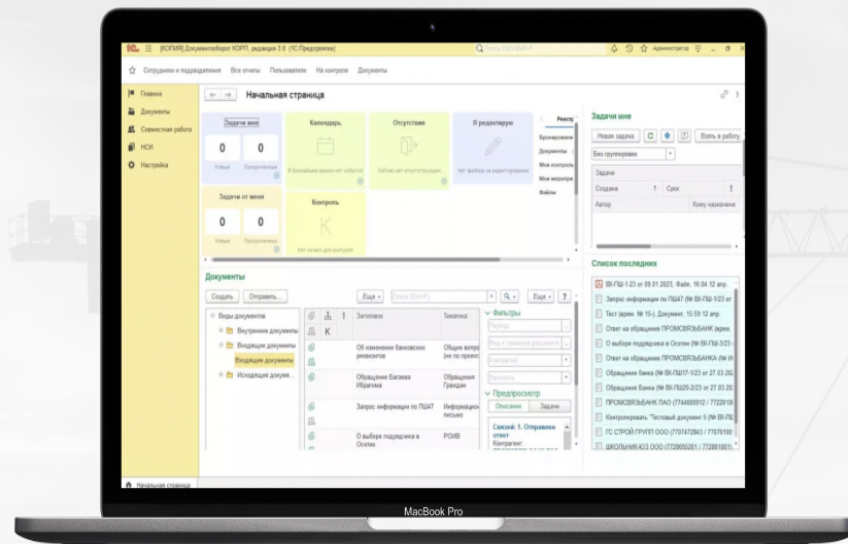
[КОПИЯ] Документооборот КОРП, редакция 3.0 (1С:Предприятие)

Поиск Ctrl+Shift+F

Администратор

Сотрудники и подразделения Все отчеты Пользователи На контроле Документы

Главное
Документы
Совместная работа
НСИ
Настройка

Начальная страница

Задачи мне
0 0
Новые Просроченные

Календарь
В Календаре время нет событий

Отсутствия
Сейчас нет отсутствующих

Я редактирую
Нет файлов на редактировании

Задачи от меня
0 0
Новые Просроченные

Контроль
Нет записей для контроля

Реестр
Бронирование
Документы
Мои контроль
Мои мероприятия
Файлы

Задачи мне
Новая задача
Взять в работу
Без группировки
Задачи
Создана
Срок
Автор
Кому назначена

Документы
Создать Отправить...
Еще
Поиск (Ctrl+F)
Еще ?

Виды документов
Внутренние документы
Входящие документы
Входящие документы
Исходящие докуме...

Заголовок
Тематика
Об изменении банковских реквизитов
Общие вопросы (не по проекту)
Обращение Батаева Ибрагима
Обращения Граждан
Запрос информации по ПШАТ
Информационное письмо
О выборе подрядчика в Осетии
РОИВ

Фильтры
Период
Вид и тематика документа
Контрагент
Важность

Предпросмотр
Описание Задачи
Связей: 1. Отправлен ответ
Контрагент:

Список последних
ВХ-ПШ-1/23 от 09.01.2023, Файл, 16:04 12 апр.
Запрос информации по ПШАТ (№ ВХ-ПШ-1/23 от
Тест (арен. № 15-), Документ, 15:59 12 апр.
Ответ на обращение ПРОМСВЯЗЬБАНК (№ ВХ-
О выборе подрядчика в Осетии (№ ВХ-ПШ-3/23
Ответ на обращение ПРОМСВЯЗЬБАНКА (№ И
Обращение Банка (№ ВХ-ПШ17-1/23 от 27.03.202
Обращение Банка (№ ВХ-ПШ20-2/23 от 27.03.20
ПРОМСВЯЗЬБАНК ПАО (7744000912 / 7722010
Контролировать "Тестовый документ 5 (№ ВХ-ПШ
ГС СТРОЙ ГРУПП ООО (7707472843 / 7707010
ШКОЛЬНИК-ЮЗ ООО (7720095201 / 7728810071

Начальная страница

MacBook Pro